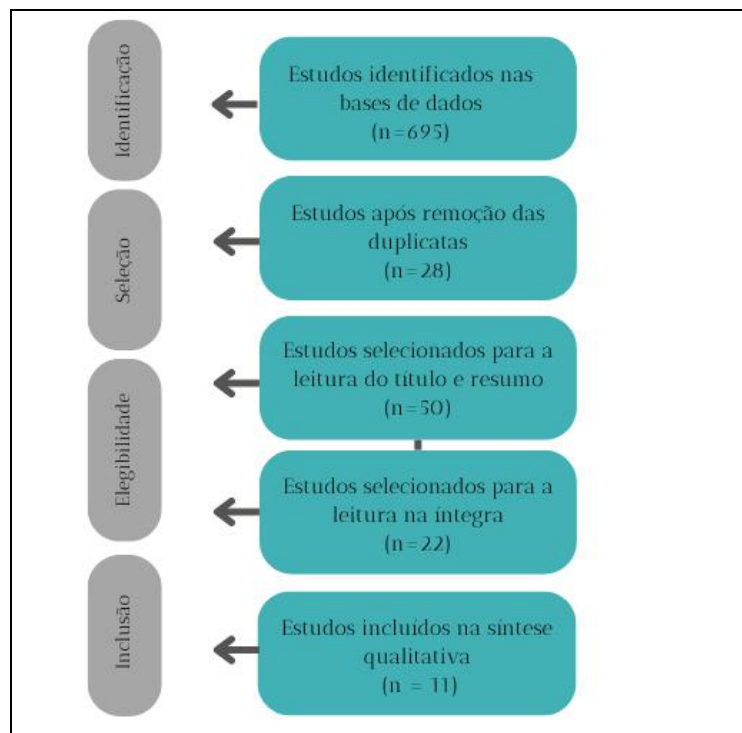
Identificação

Estudos identificados nas bases de dados (n=695)

Seleção

Estudos após remoção das duplicatas (n=28)

Elegibilidade

Estudos selecionados para a leitura do título e resumo (n=50)

Estudos selecionados para a leitura na íntegra (n=22)

Inclusão

Estudos incluidos na síntese qualitativa (n = 11)